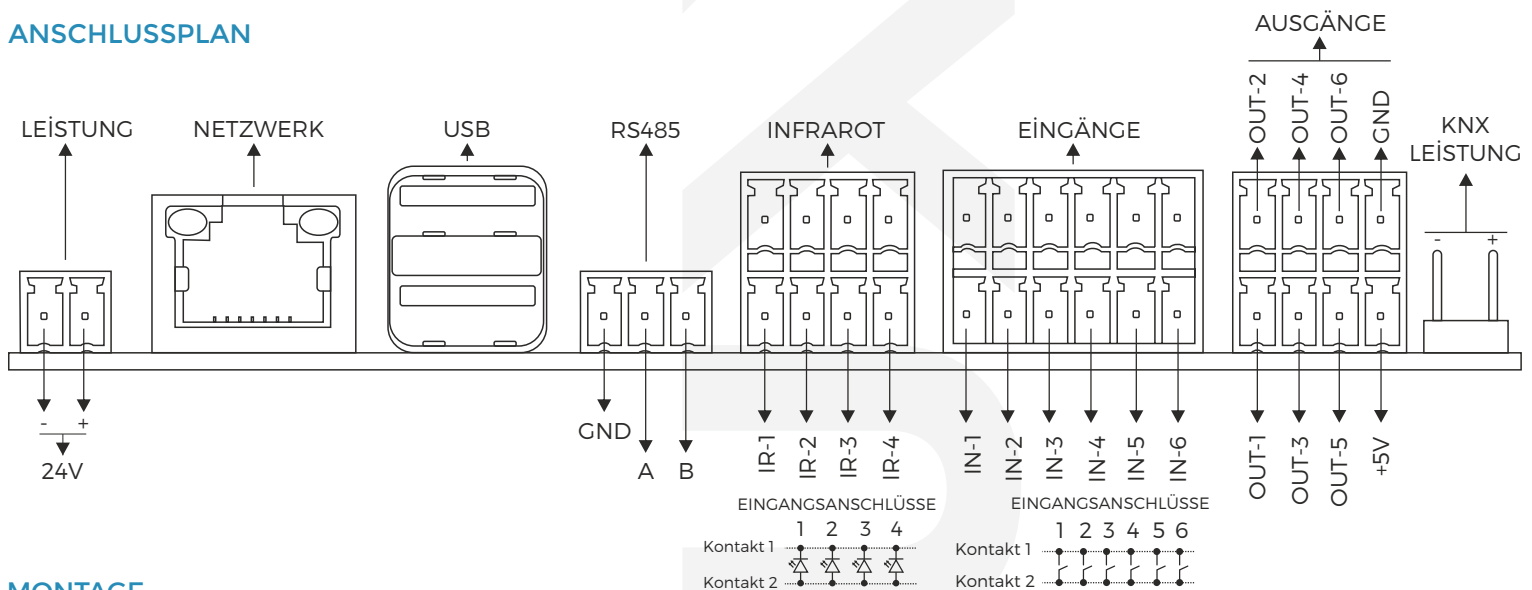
ANSCHLUSSPLAN

AUSGÄNGE

OUT-2 OUT-4 OUT-6 GND

LEİSTUNG NETZWERK USB RS485 INFRAROT EİNGÄNGE

KNX LEİSTUNG

- +

- +

24V

GND

A B

IR-1 IR-2 IR-3 IR-4

IN-1 IN-2 IN-3 IN-4 IN-5 IN-6

OUT-1 OUT-3 OUT-5 +5V

EINGANGSANSCHLÜSSE
1 2 3 4
Kontakt 1
Kontakt 2

EINGANGSANSCHLÜSSE
1 2 3 4 5 6
Kontakt 1
Kontakt 2

MONTAGE